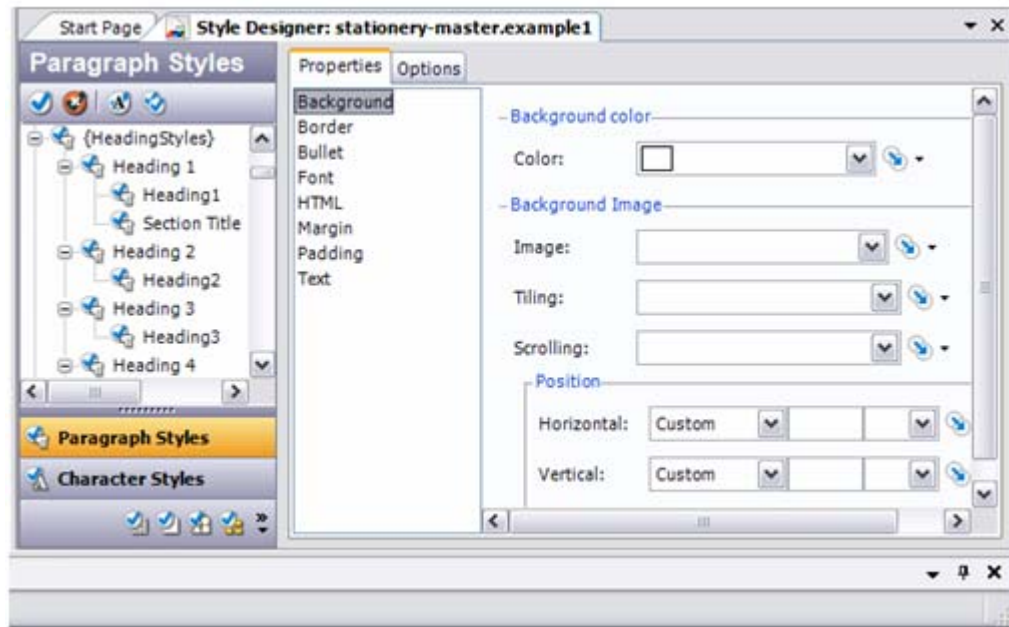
Start Page Style Designer: stationery-master.example1

Paragraph Styles

{HeadingStyles}
Heading 1
Heading1
Section Title
Heading 2
Heading2
Heading 3
Heading3
Heading 4

Paragraph Styles
Character Styles

Properties Options

Background
Border
Bullet
Font
HTML
Margin
Padding
Text

Background color
Color:

Background Image
Image:
Tiling:
Scrolling:

Position
Horizontal: Custom
Vertical: Custom